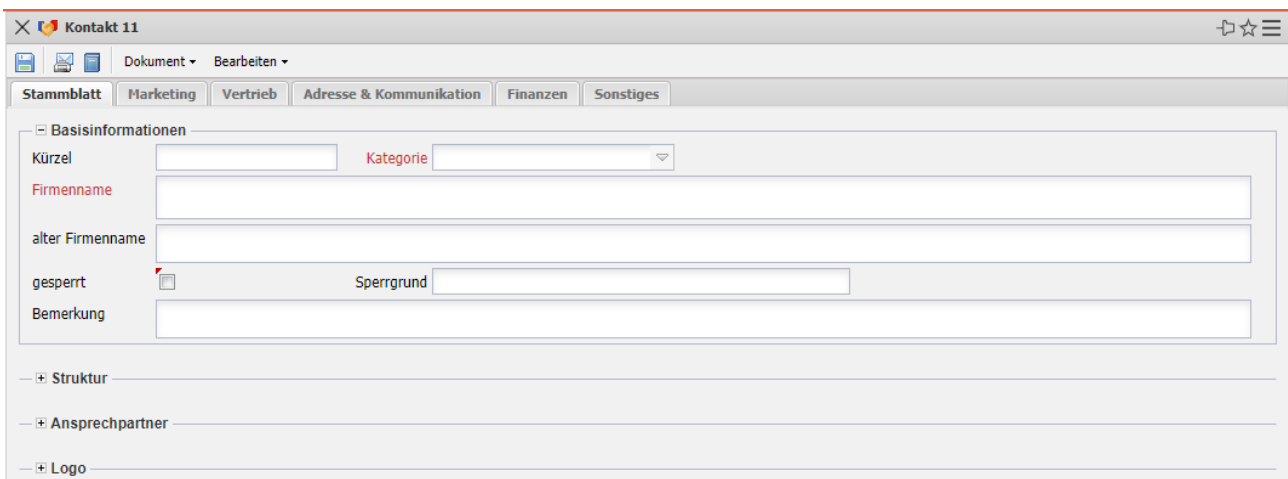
Kontakt 11

Dokument ▾ Bearbeiten ▾

Stammblatt | Marketing | Vertrieb | Adresse & Kommunikation | Finanzen | Sonstiges

⊟ Basisinformationen

Kürzel

Kategorie

Firmenname

alter Firmenname

gesperrt

Sperrgrund

Bemerkung

⊞ Struktur

⊞ Ansprechpartner

⊞ Logo